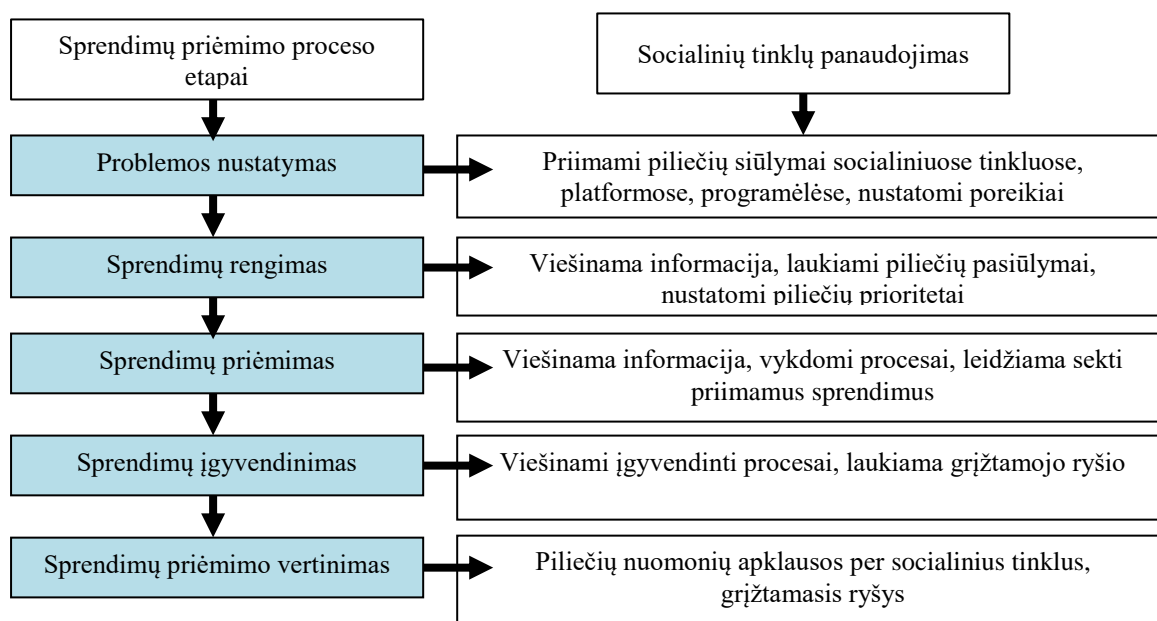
Sprendimų priėmimo proceso etapai

Socialinių tinklų panaudojimas

Problemos nustatymas

Priimami piliečių siūlymai socialiniuose tinkluose, platformose, programėlėse, nustatomi poreikiai

Sprendimų rengimas

Viešinama informacija, laukiami piliečių pasiūlymai, nustatomi piliečių prioritetai

Sprendimų priėmimas

Viešinama informacija, vykdomi procesai, leidžiama sekti priimamus sprendimus

Sprendimų įgyvendinimas

Viešinami įgyvendinti procesai, laukiama grįžtamojo ryšio

Sprendimų priėmimo vertinimas

Piliečių nuomonių apklausos per socialinius tinklus, grįžtamasis ryšys